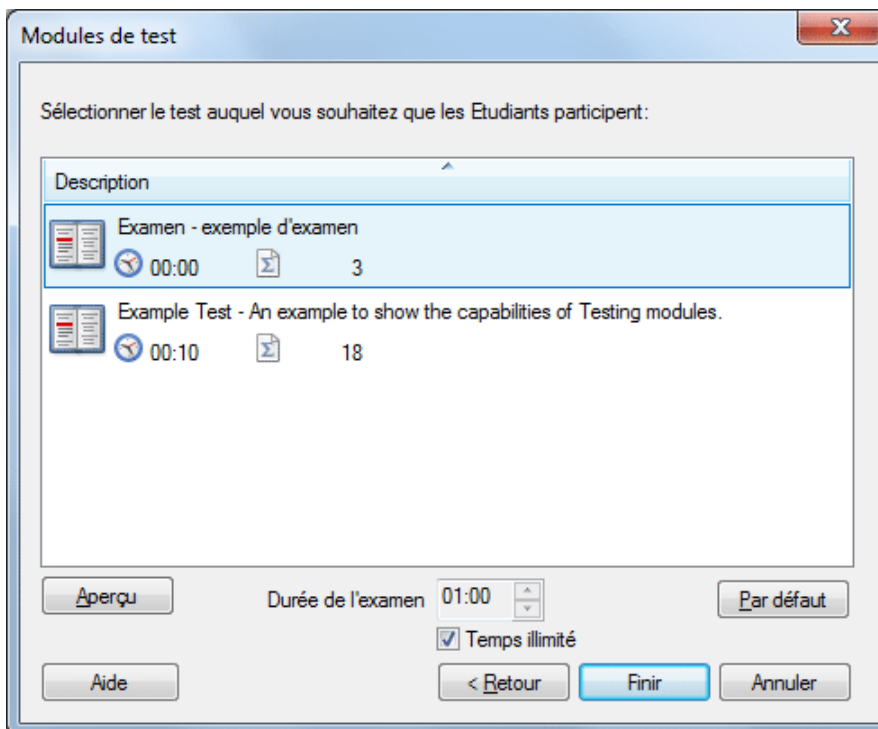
Modules de test

Sélectionner le test auquel vous souhaitez que les Etudiants participent:

Description

Examen - exemple d'examen
00:00 $\Sigma$ 3

Example Test - An example to show the capabilities of Testing modules.
00:10 $\Sigma$ 18

Aperçu
Durée de l'examen 01:00
Par défaut
Temps illimité
Aide
< Retour
Finir
Annuler